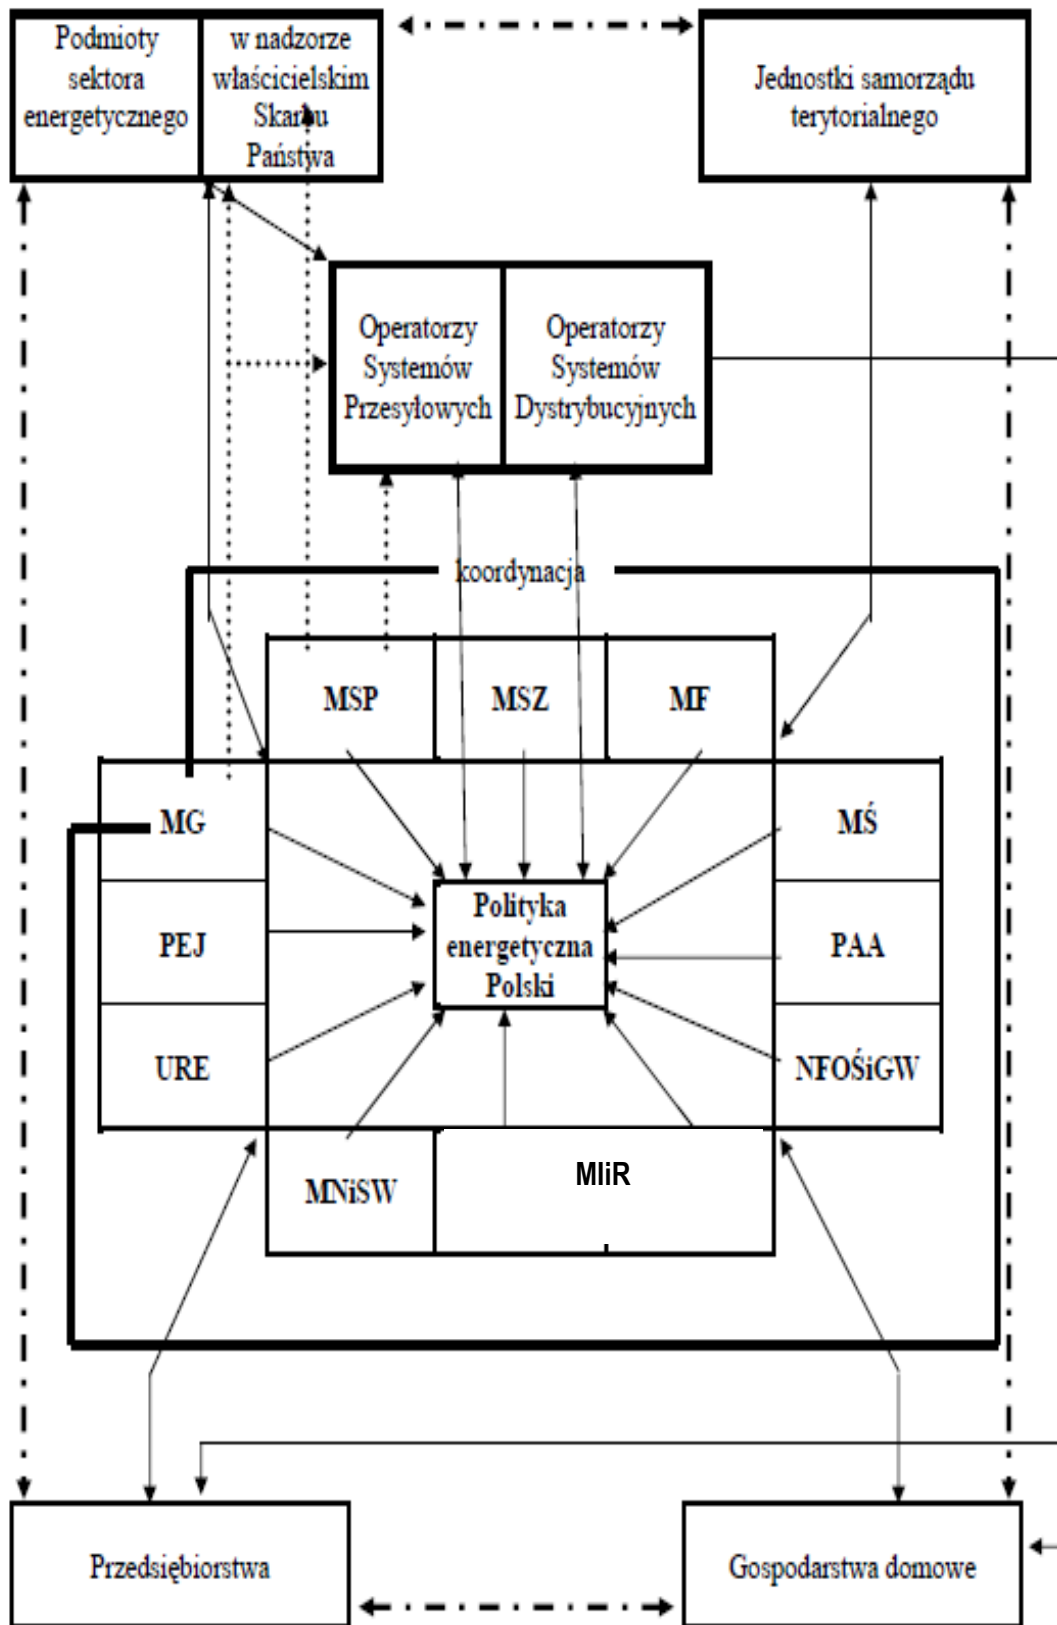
Podmioty sektora energetycznego

w nadzorze właścicielskim Skarbu Państwa

Jednostki samorządu terytorialnego

Operatorzy Systemów Przesyłowych

Operatorzy Systemów Dystrybucyjnych

koordynacja

MSP

MSZ

MF

MG

MŚ

Polityka energetyczna Polski

PEJ

PAA

URE

NFOŚiGW

MNiSW

MIiR

Przedsiębiorstwa

Gospodarstwa domowe